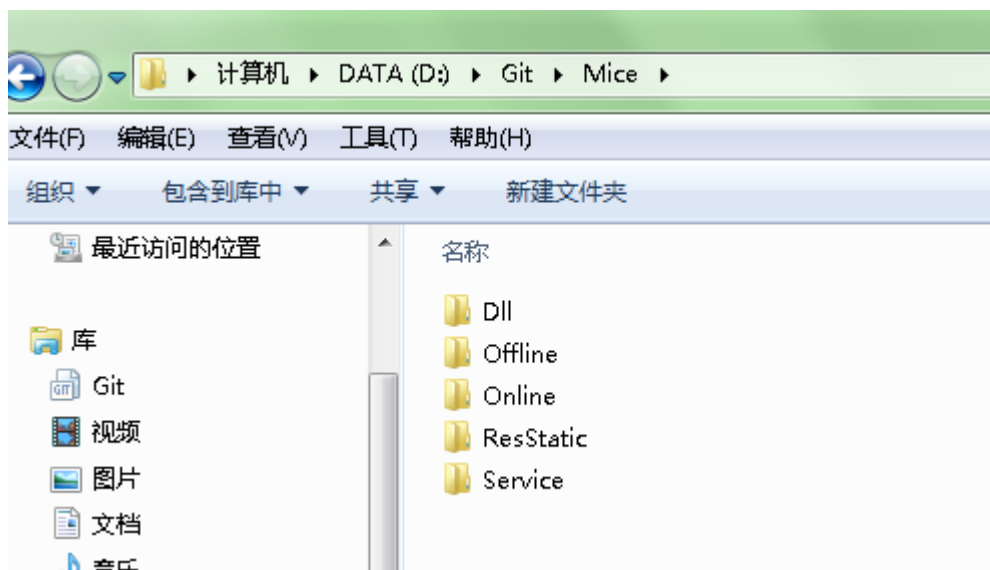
▸ 计算机 ▸ DATA (D:) ▸ Git ▸ Mice ▸

文件(F) 编辑(E) 查看(V) 工具(T) 帮助(H)

组织 ▾ 包含到库中 ▾ 共享 ▾ 新建文件夹

最近访问的位置

库

Git

视频

图片

文档

音乐

名称

Dll

Offline

Online

ResStatic

Service